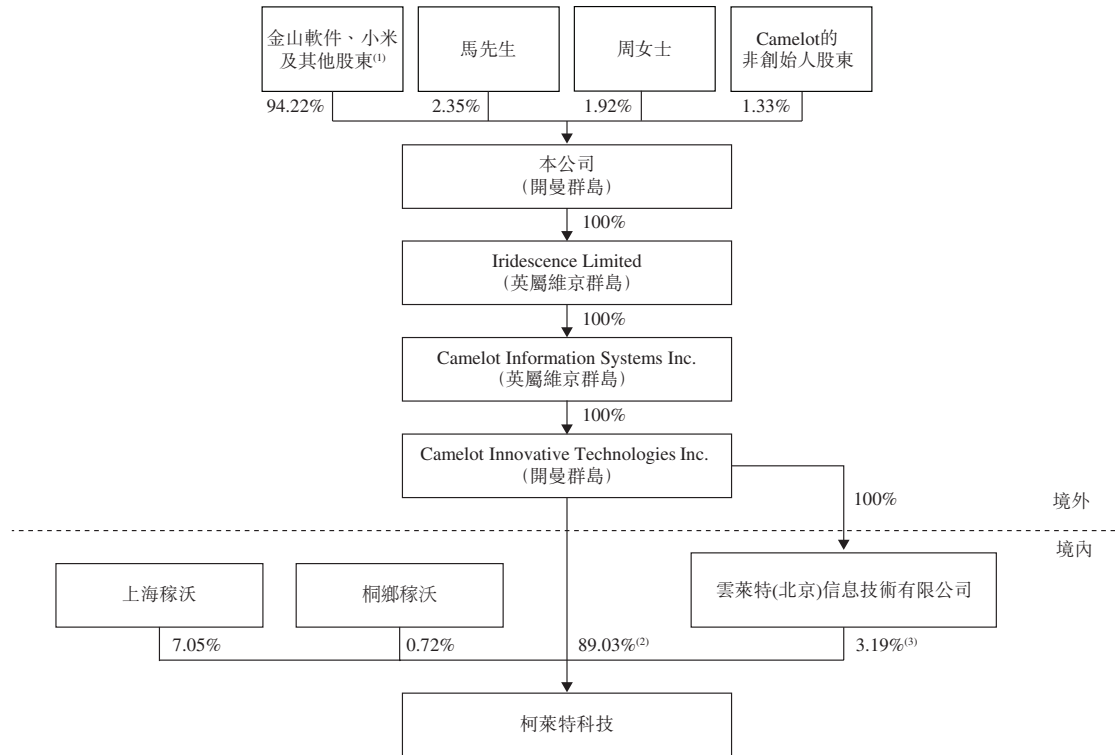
金山軟件、小米及其他股東$^{(1)}$

馬先生

周女士

Camelot的非創始人股東

94.22%

2.35%

1.92%

1.33%

本公司
(開曼群島)

100%

Iridescence Limited
(英屬維京群島)

100%

Camelot Information Systems Inc.
(英屬維京群島)

100%

Camelot Innovative Technologies Inc.
(開曼群島)

100%

境外

境內

上海稼沃

桐鄉稼沃

雲萊特(北京)信息技術有限公司

7.05%

0.72%

89.03%$^{(2)}$

3.19%$^{(3)}$

柯萊特科技